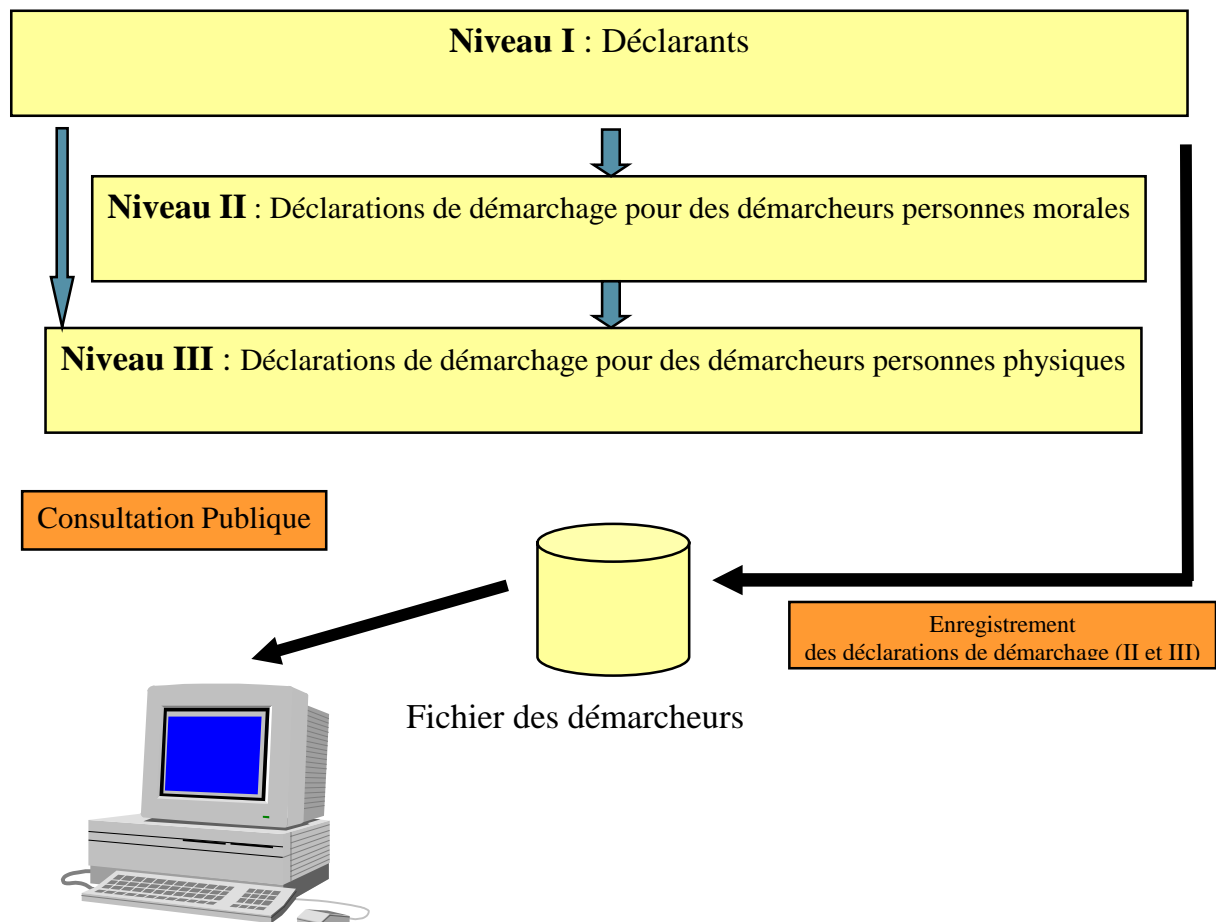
**Niveau I** : Déclarants

**Niveau II** : Déclarations de démarchage pour des démarcheurs personnes morales

**Niveau III** : Déclarations de démarchage pour des démarcheurs personnes physiques

Consultation Publique

Enregistrement des déclarations de démarchage (II et III)

Fichier des démarcheurs